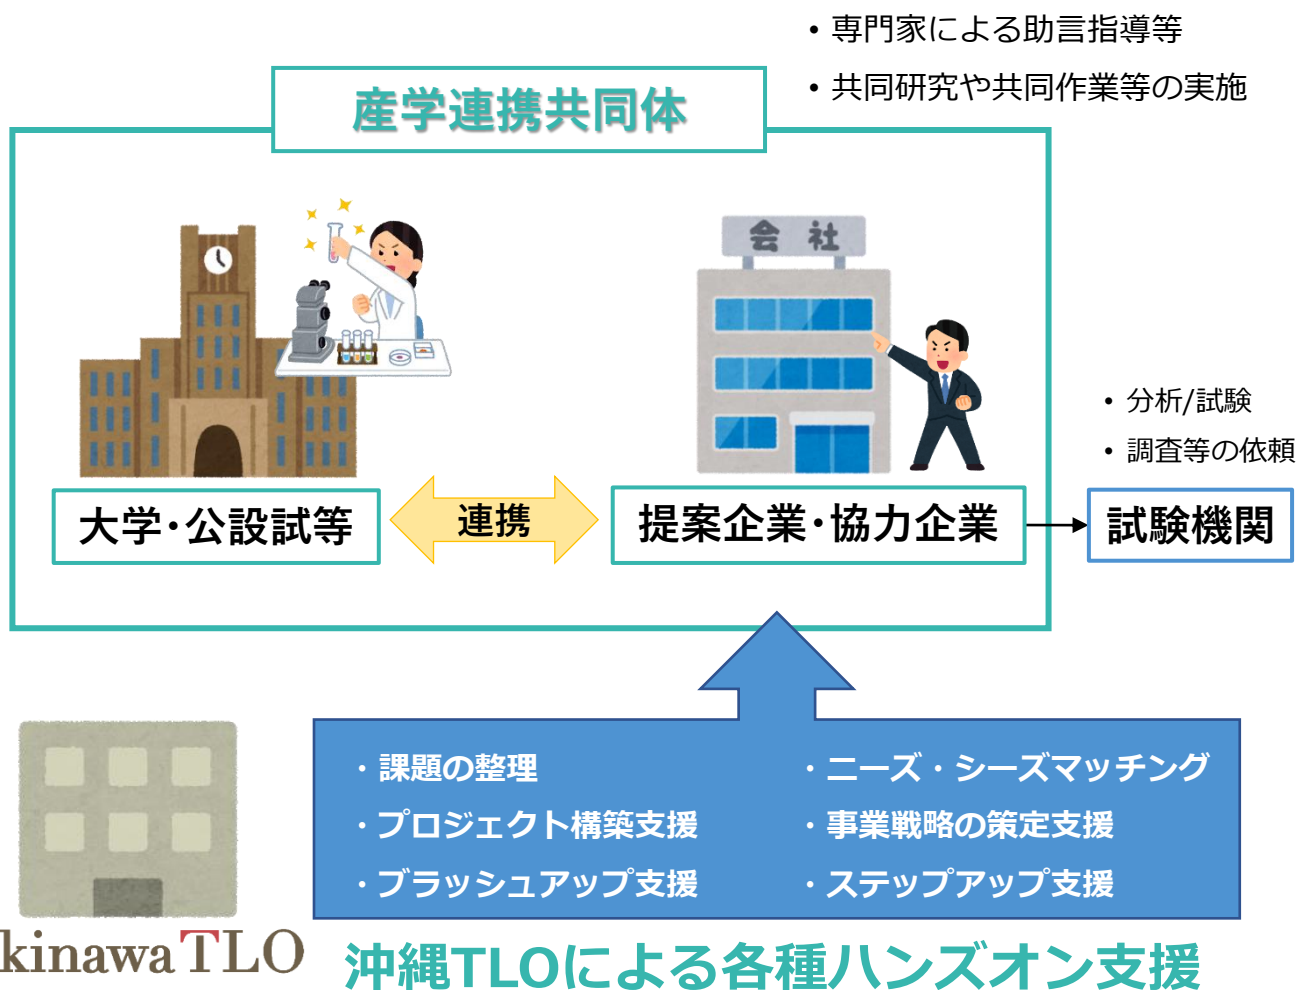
・専門家による助言指導等
・共同研究や共同作業等の実施

産学連携共同体

会 社

・分析/試験
・調査等の依頼

大学・公設試等

連携

提案企業・協力企業

試験機関

・課題の整理
・プロジェクト構築支援
・ブラッシュアップ支援

・ニーズ・シーズマッチング
・事業戦略の策定支援
・ステップアップ支援

kinawaTLO

沖縄TLOによる各種ハンズオン支援